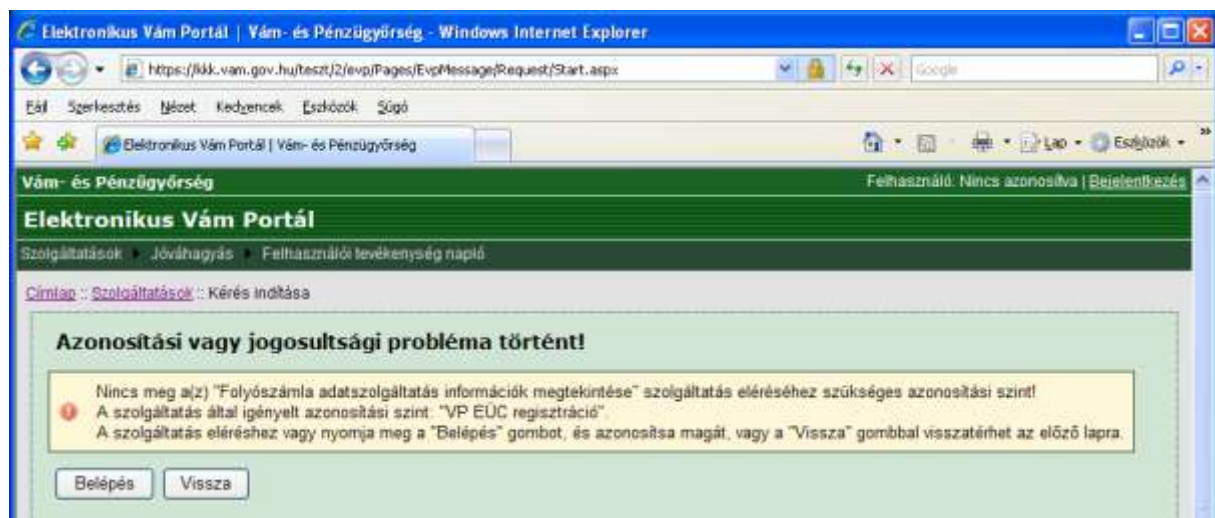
Elektronikus Vám Portál | Vám- és Pénzügyőrség - Windows Internet Explorer

https://kkk.vam.gov.hu/teszt/2/evp/Pages/EvpMessage/Request/Start.aspx

Google

Fájl Szerkesztés Nézet Kedvencek Eszközök Súgó

Elektronikus Vám Portál | Vám- és Pénzügyőrség

Lap Eszközök

Vám- és Pénzügyőrség

Felhasználó: Nincs azonosítva | Bejelentkezés

Elektronikus Vám Portál

Szolgáltatások Jóváhagyás Felhasználói tevékenység napló

Címlap :: Szolgáltatások :: Kérés indítása

Azonosítási vagy jogosultsági probléma történt!

Nincs meg a(z) "Folyószámla adatszolgáltatás információk megtekintése" szolgáltatás eléréséhez szükséges azonosítási szint!
A szolgáltatás által igényelt azonosítási szint: "VP EÜC regisztráció".
A szolgáltatás eléréshez vagy nyomja meg a "Belépés" gombot, és azonosítsa magát, vagy a "Vissza" gombbal visszatérhet az előző lapra.

Belépés Vissza